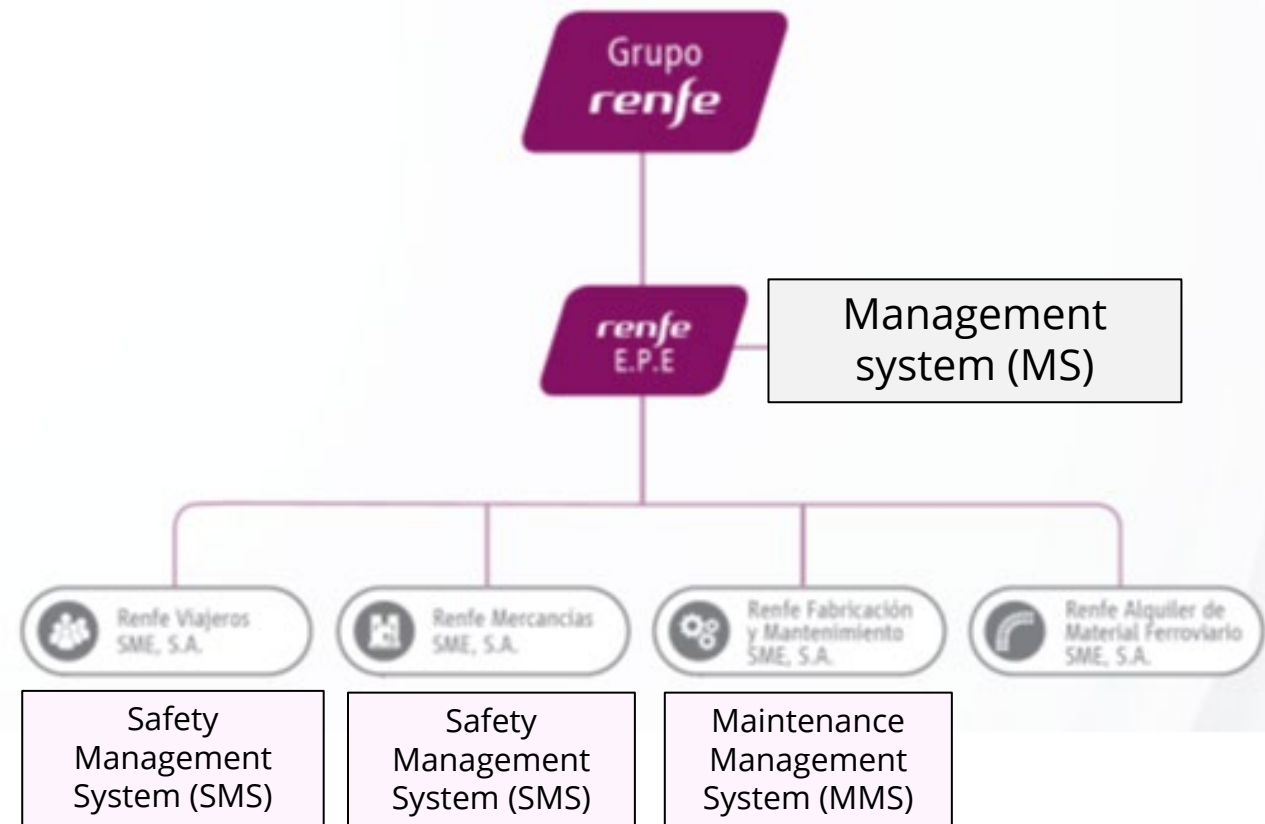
Grupo
renfe

renfe
E.P.E

Management system (MS)

Renfe Viajeros SME, S.A.

Renfe Mercancías SME, S.A.

Renfe Fabricación y Mantenimiento SME, S.A.

Renfe Alquiler de Material Ferroviario SME, S.A.

Safety Management System (SMS)

Safety Management System (SMS)

Maintenance Management System (MMS)